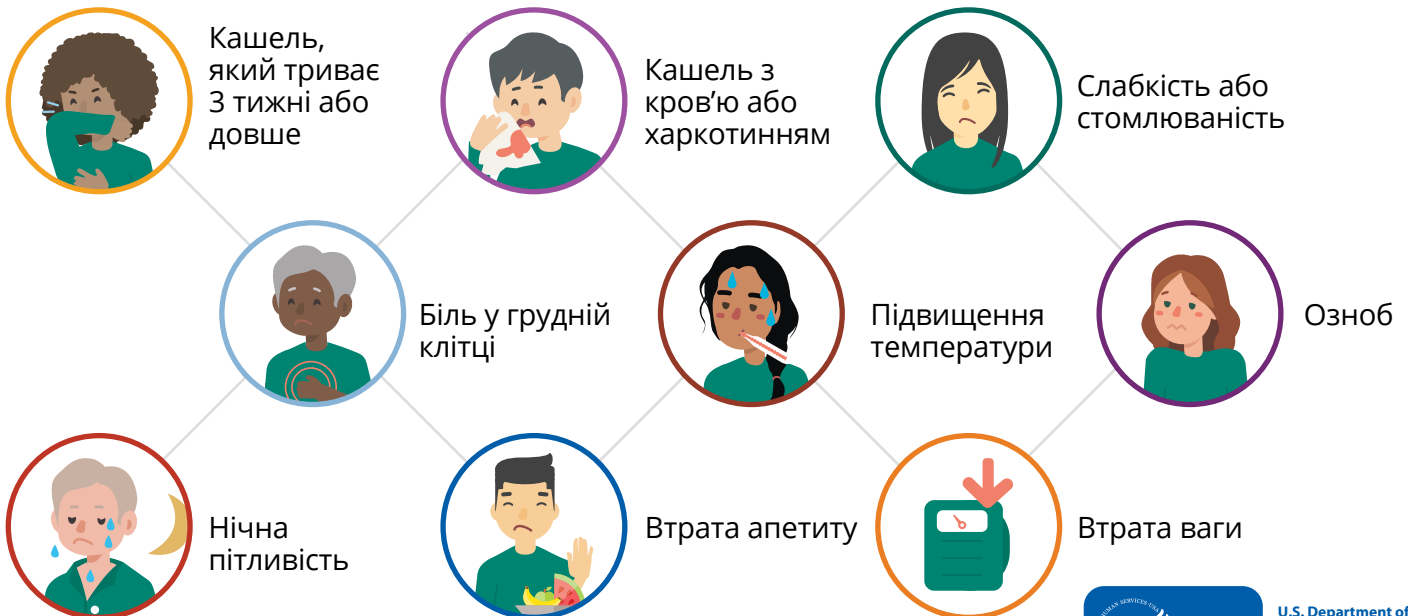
Кашель, який триває 3 тижні або довше

Кашель з кров'ю або харкотинням

Слабкість або стомлюваність

Біль у грудній клітці

Підвищення температури

Озноб

Нічна пітливість

Втрата апетиту

Втрата ваги

U.S. Department of